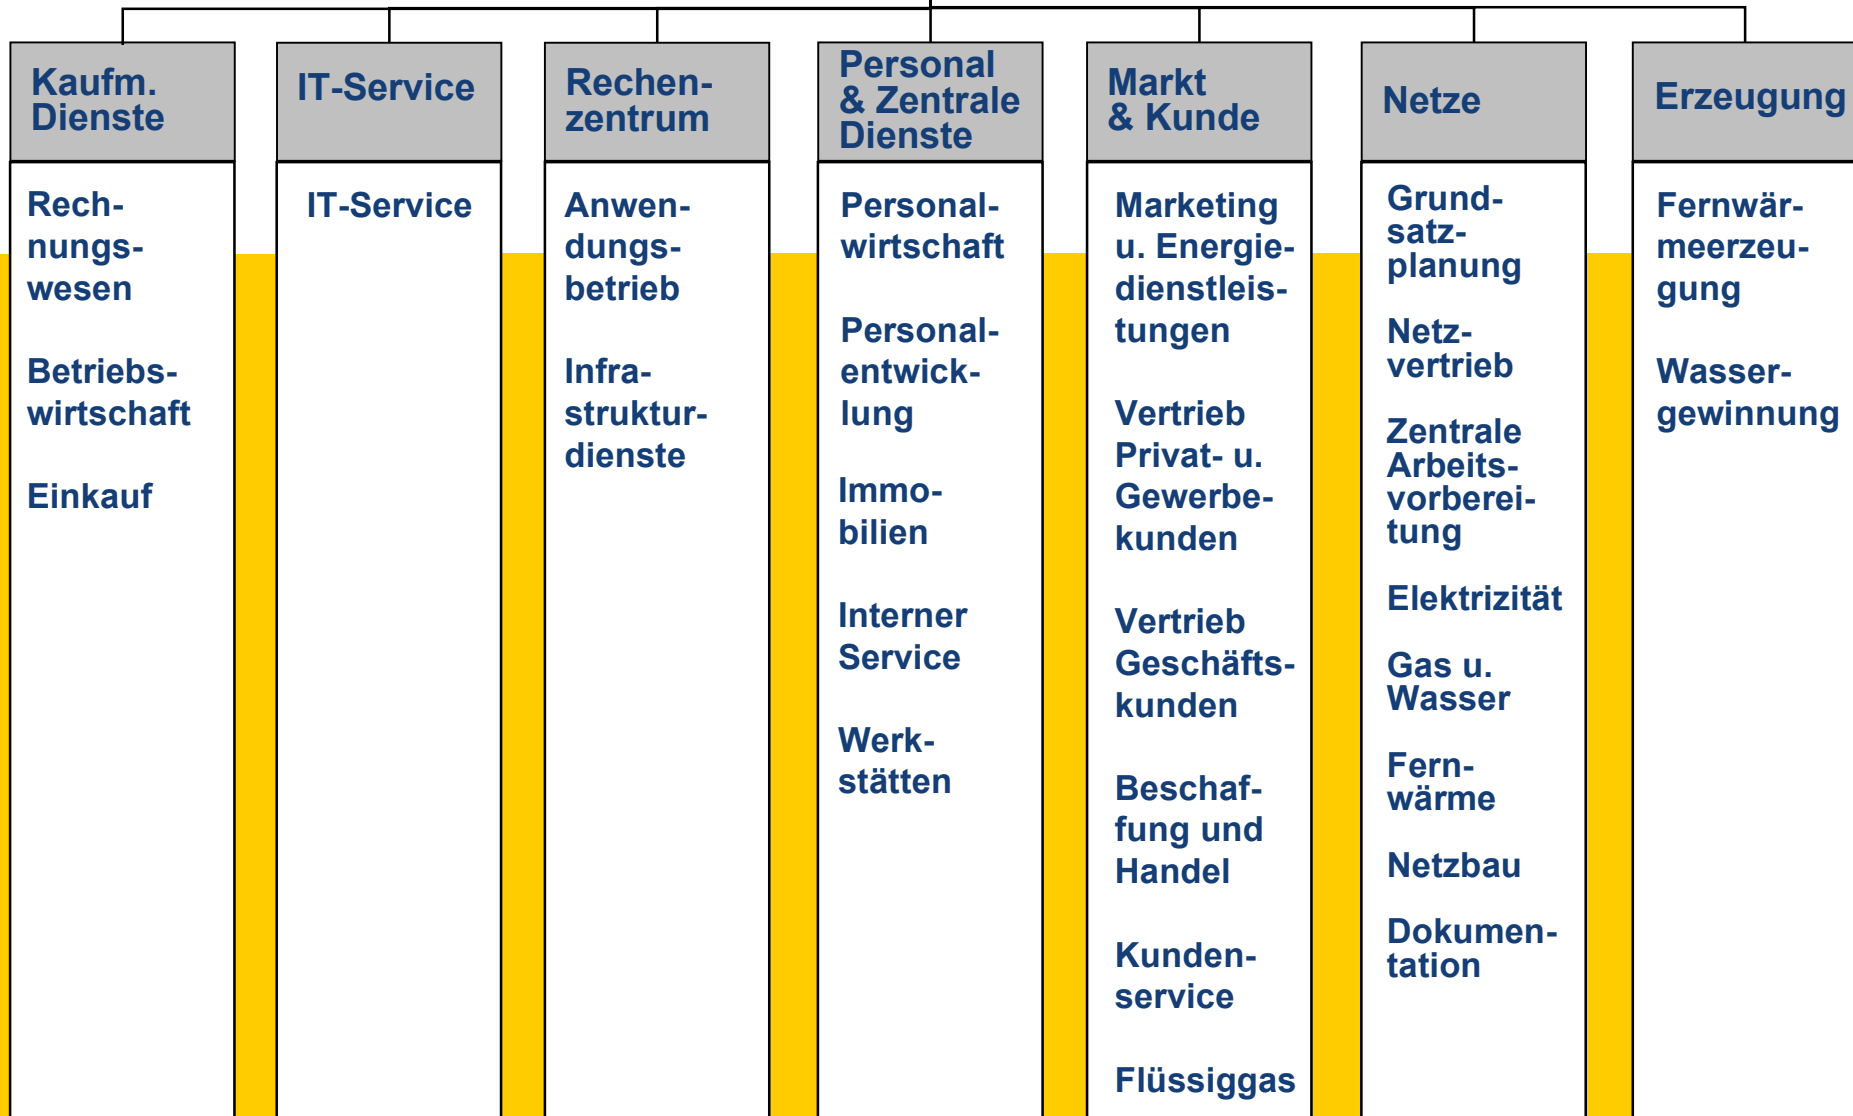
Kaufm. Dienste

Rechnungswesen

Betriebswirtschaft

Einkauf

IT-Service

IT-Service

Rechenzentrum

Anwendungsbetrieb

Infrastrukturdienste

Personal & Zentrale Dienste

Personalwirtschaft

Personalentwicklung

Immobilien

Interner Service

Werkstätten

Markt & Kunde

Marketing u. Energiedienstleistungen

Vertrieb Privat- u. Gewerbekunden

Vertrieb Geschäftskunden

Beschaffung und Handel

Kundenservice

Flüssiggas

Netze

Grundsatzplanung

Netzvertrieb

Zentrale Arbeitsvorbereitung

Elektrizität

Gas u. Wasser

Fernwärme

Netzbau

Dokumentation

Erzeugung

Fernwärmeerzeugung

Wassergewinnung